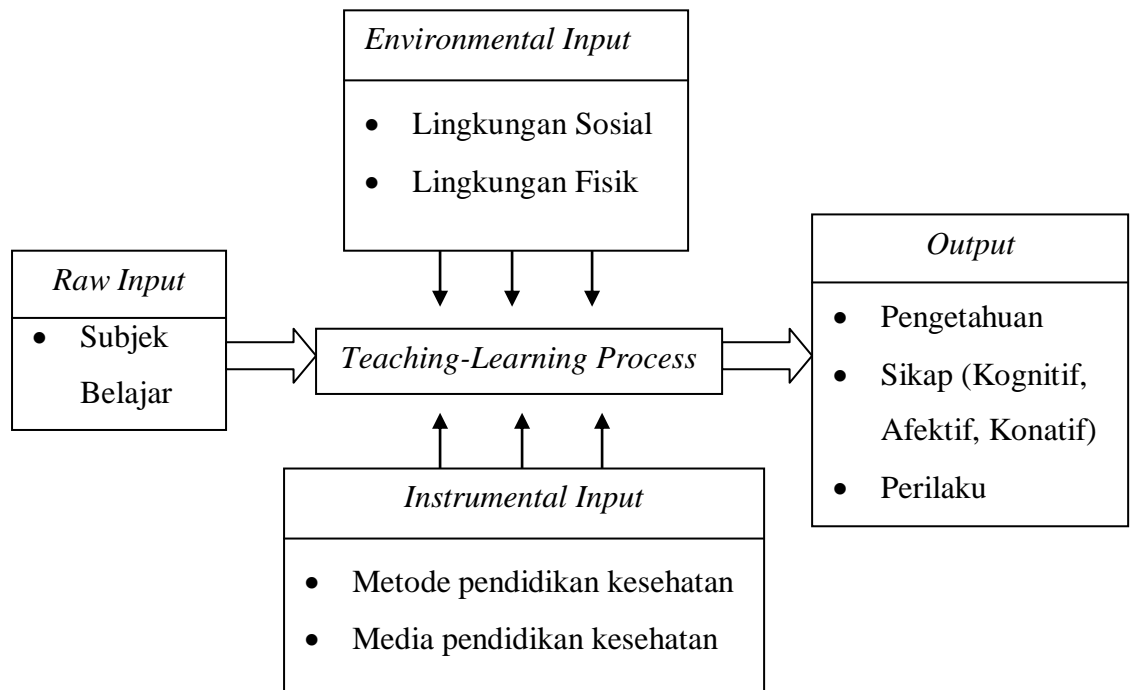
*Environmental Input*

- Lingkungan Sosial
- Lingkungan Fisik

*Raw Input*

- Subjek Belajar

*Teaching-Learning Process*

*Output*

- Pengetahuan
- Sikap (Kognitif, Afektif, Konatif)
- Perilaku

*Instrumental Input*

- Metode pendidikan kesehatan
- Media pendidikan kesehatan